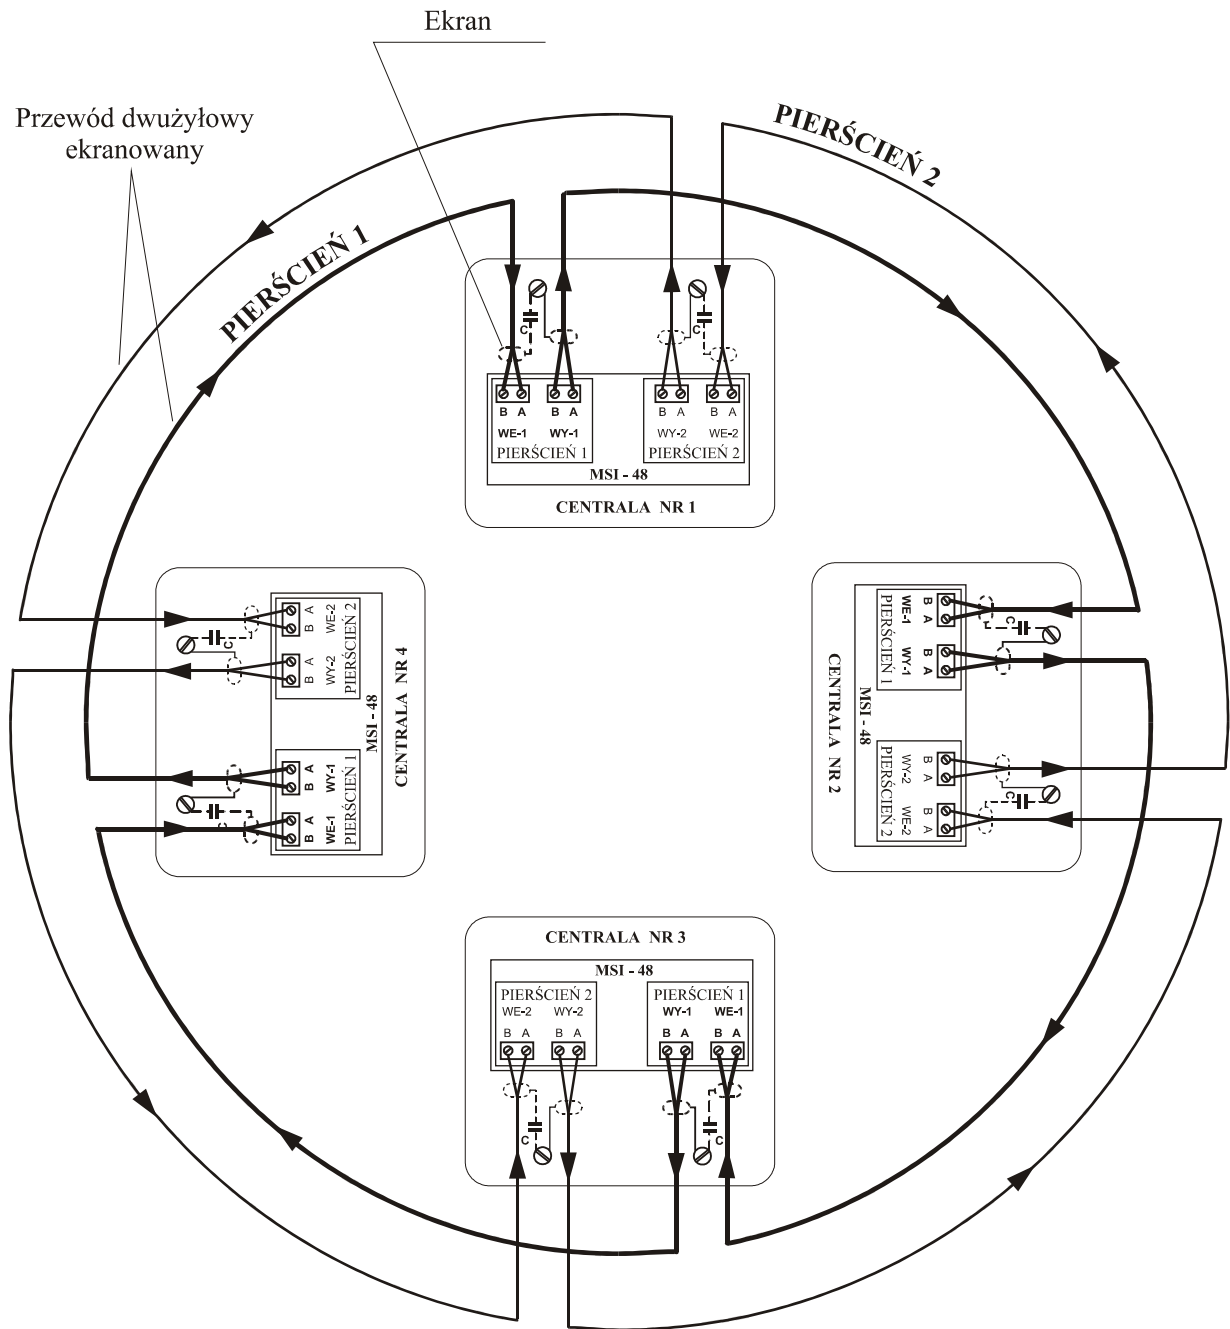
Ekran

Przewód dwużyłowy ekranowany

PIERŚCIEŃ 2

PIERŚCIEŃ 1

C
C
B A
WE-1
B A
WY-1
PIERŚCIEŃ 1
B A
WY-2
B A
WE-2
PIERŚCIEŃ 2
MSI - 48
CENTRALA NR 1

B A
WE-2
B A
WY-2
PIERŚCIEŃ 2
C
B A
WY-1
B A
WE-1
PIERŚCIEŃ 1
C
MSI - 48
CENTRALA NR 4

B A
WE-1
B A
WY-1
PIERŚCIEŃ 1
C
B A
WY-2
B A
WE-2
PIERŚCIEŃ 2
C
MSI - 48
CENTRALA NR 2

CENTRALA NR 3
MSI - 48
PIERŚCIEŃ 2
WE-2
WY-2
B A
B A
PIERŚCIEŃ 1
WY-1
WE-1
B A
B A
C
C